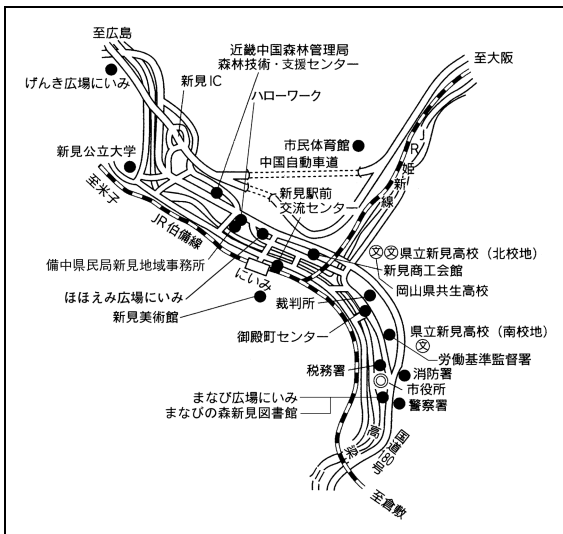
至広島

げんき広場にいみ

近畿中国森林管理局
森林技術・支援センター

新見IC

ハローワーク

至大阪

市民体育館

新見公立大学

中国自動車道

至米子

JR姫新線

新見駅前
交流センター

JR伯備線

県立新見高校（北校地）

備中県民局新見地域事務所

新見商工会館

にいみ

岡山県共生高校

ほほえみ広場にいみ

裁判所

新見美術館

県立新見高校（南校地）

御殿町センター

労働基準監督署

税務署

消防署

市役所

まなび広場にいみ

まなびの森新見図書館

警察署

国道180号

高梁川

至倉敷